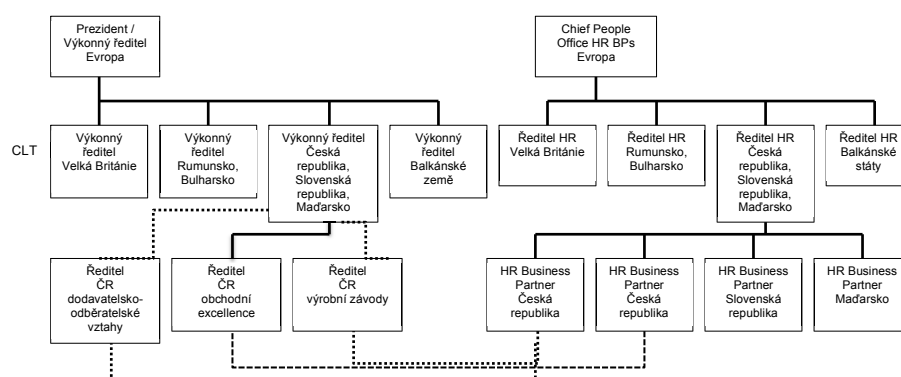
Prezident / Výkonný ředitel Evropa

Chief People Office HR BPs Evropa

CLT

Výkonný ředitel Velká Británie

Výkonný ředitel Rumunsko, Bulharsko

Výkonný ředitel Česká republika, Slovenská republika, Maďarsko

Výkonný ředitel Balkánské země

Ředitel HR Velká Británie

Ředitel HR Rumunsko, Bulharsko

Ředitel HR Česká republika, Slovenská republika, Maďarsko

Ředitel HR Balkánské státy

Ředitel ČR dodavatelsko-odběratelské vztahy

Ředitel ČR obchodní excellence

Ředitel ČR výrobní závody

HR Business Partner Česká republika

HR Business Partner Česká republika

HR Business Partner Slovenská republika

HR Business Partner Maďarsko